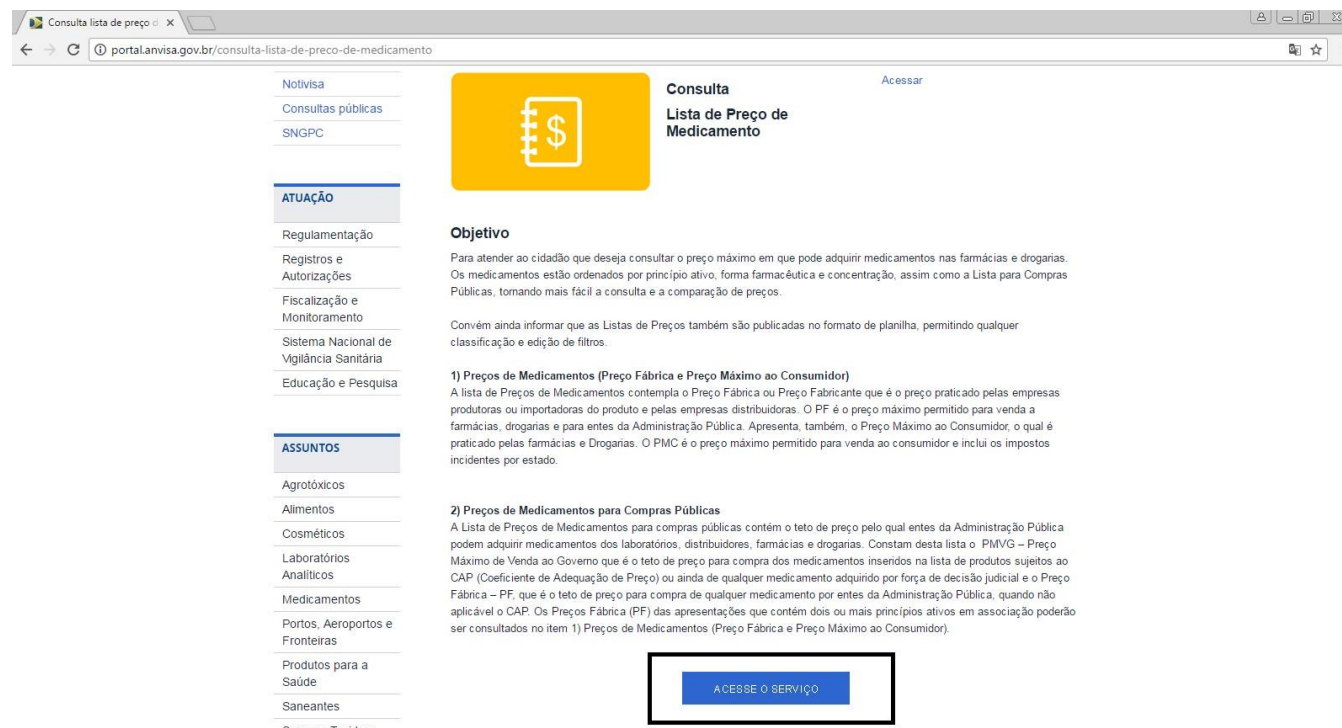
Consulta lista de preço d ×

portal.anvisa.gov.br/consulta-lista-de-preco-de-medicamento

Notivisa
Consultas públicas
SNGPC

ATUAÇÃO

Regulamentação
Registros e Autorizações
Fiscalização e Monitoramento
Sistema Nacional de Vigilância Sanitária
Educação e Pesquisa

ASSUNTOS

Agrotóxicos
Alimentos
Cosméticos
Laboratórios Analíticos
Medicamentos
Portos, Aeroportos e Fronteiras
Produtos para a Saúde
Saneantes

Consulta
Lista de Preço de Medicamento

Acessar

Objetivo

Para atender ao cidadão que deseja consultar o preço máximo em que pode adquirir medicamentos nas farmácias e drogarias. Os medicamentos estão ordenados por princípio ativo, forma farmacêutica e concentração, assim como a Lista para Compras Públicas, tornando mais fácil a consulta e a comparação de preços.

Convém ainda informar que as Listas de Preços também são publicadas no formato de planilha, permitindo qualquer classificação e edição de filtros.

1) Preços de Medicamentos (Preço Fábrica e Preço Máximo ao Consumidor)
A lista de Preços de Medicamentos contempla o Preço Fábrica ou Preço Fabricante que é o preço praticado pelas empresas produtoras ou importadoras do produto e pelas empresas distribuidoras. O PF é o preço máximo permitido para venda a farmácias, drogarias e para entes da Administração Pública. Apresenta, também, o Preço Máximo ao Consumidor, o qual é praticado pelas farmácias e Drogarias. O PMC é o preço máximo permitido para venda ao consumidor e inclui os impostos incidentes por estado.

2) Preços de Medicamentos para Compras Públicas
A Lista de Preços de Medicamentos para compras públicas contém o teto de preço pelo qual entes da Administração Pública podem adquirir medicamentos dos laboratórios, distribuidores, farmácias e drogarias. Constam desta lista o PMVG – Preço Máximo de Venda ao Governo que é o teto de preço para compra dos medicamentos inseridos na lista de produtos sujeitos ao CAP (Coeficiente de Adequação de Preço) ou ainda de qualquer medicamento adquirido por força de decisão judicial e o Preço Fábrica – PF, que é o teto de preço para compra de qualquer medicamento por entes da Administração Pública, quando não aplicável o CAP. Os Preços Fábrica (PF) das apresentações que contém dois ou mais princípios ativos em associação poderão ser consultados no item 1) Preços de Medicamentos (Preço Fábrica e Preço Máximo ao Consumidor).

ACESSE O SERVIÇO